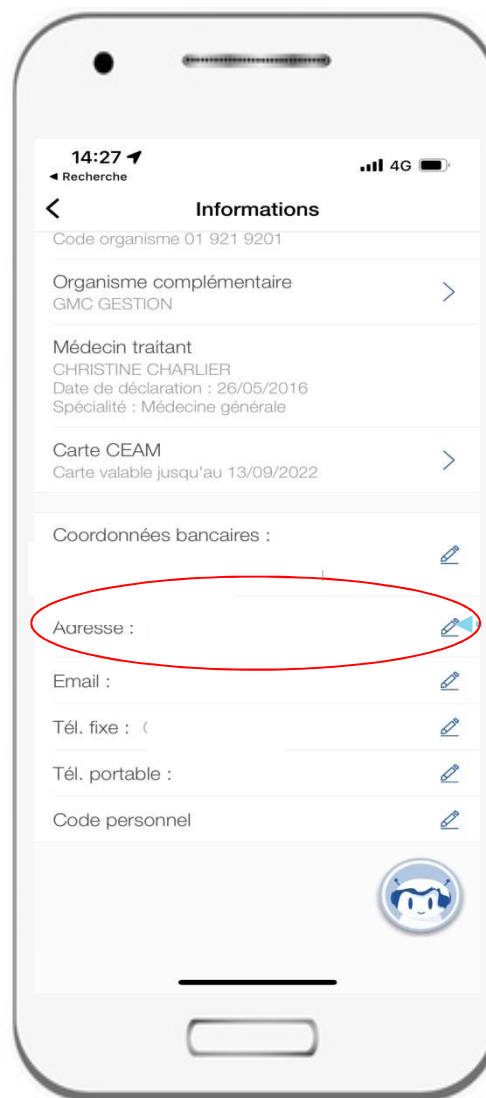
14:27
◂ Recherche
4G

Informations

Code organisme 01 921 9201

Organisme complémentaire
GMC GESTION

Médecin traitant
CHRISTINE CHARLIER
Date de déclaration : 26/05/2016
Spécialité : Médecine générale

Carte CEAM
Carte valable jusqu'au 13/09/2022

Coordonnées bancaires :

Adresse :

Email :

Tél. fixe :

Tél. portable :

Code personnel